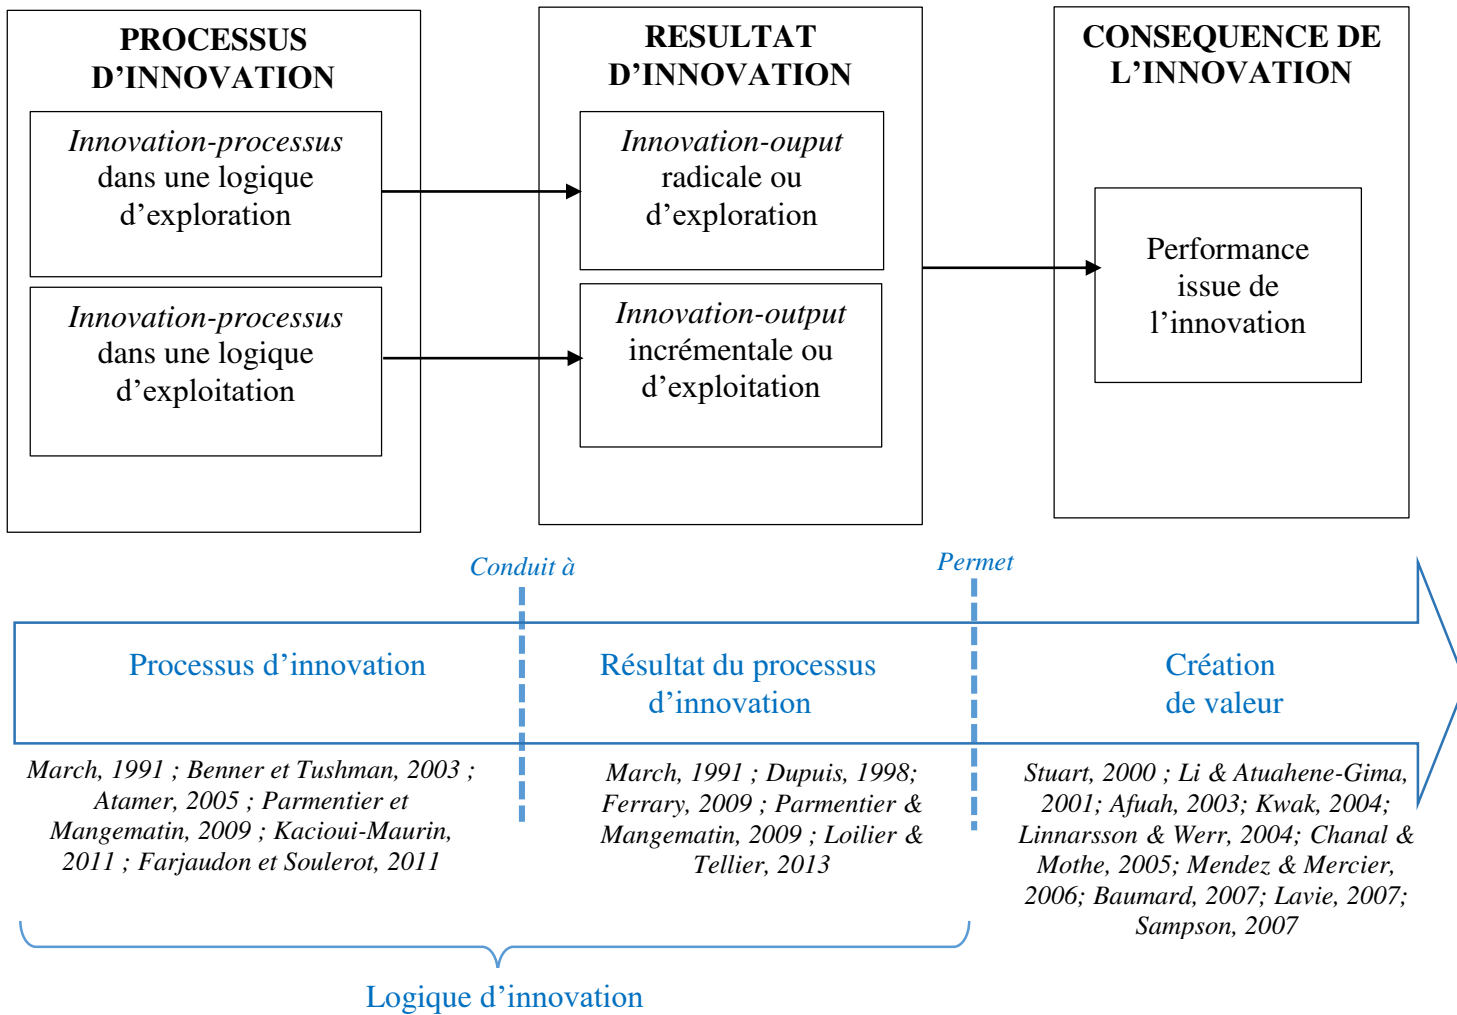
PROCESSUS D'INNOVATION

Innovation-processus dans une logique d'exploration

Innovation-processus dans une logique d'exploitation

RESULTAT D'INNOVATION

Innovation-ouput radicale ou d'exploration

Innovation-output incrémentale ou d'exploitation

CONSEQUENCE DE L'INNOVATION

Performance issue de l'innovation

Conduit à

Permet

Processus d'innovation

Résultat du processus d'innovation

Création de valeur

March, 1991 ; Benner et Tushman, 2003 ; Atamer, 2005 ; Parmentier et Mangematin, 2009 ; Kacioui-Maurin, 2011 ; Farjaudon et Soulerot, 2011

March, 1991 ; Dupuis, 1998; Ferrary, 2009 ; Parmentier & Mangematin, 2009 ; Loilier & Tellier, 2013

Stuart, 2000 ; Li & Atuahene-Gima, 2001; Afuah, 2003; Kwak, 2004; Linnarsson & Werr, 2004; Chanal & Mothe, 2005; Mendez & Mercier, 2006; Baumard, 2007; Lavie, 2007; Sampson, 2007

Logique d'innovation